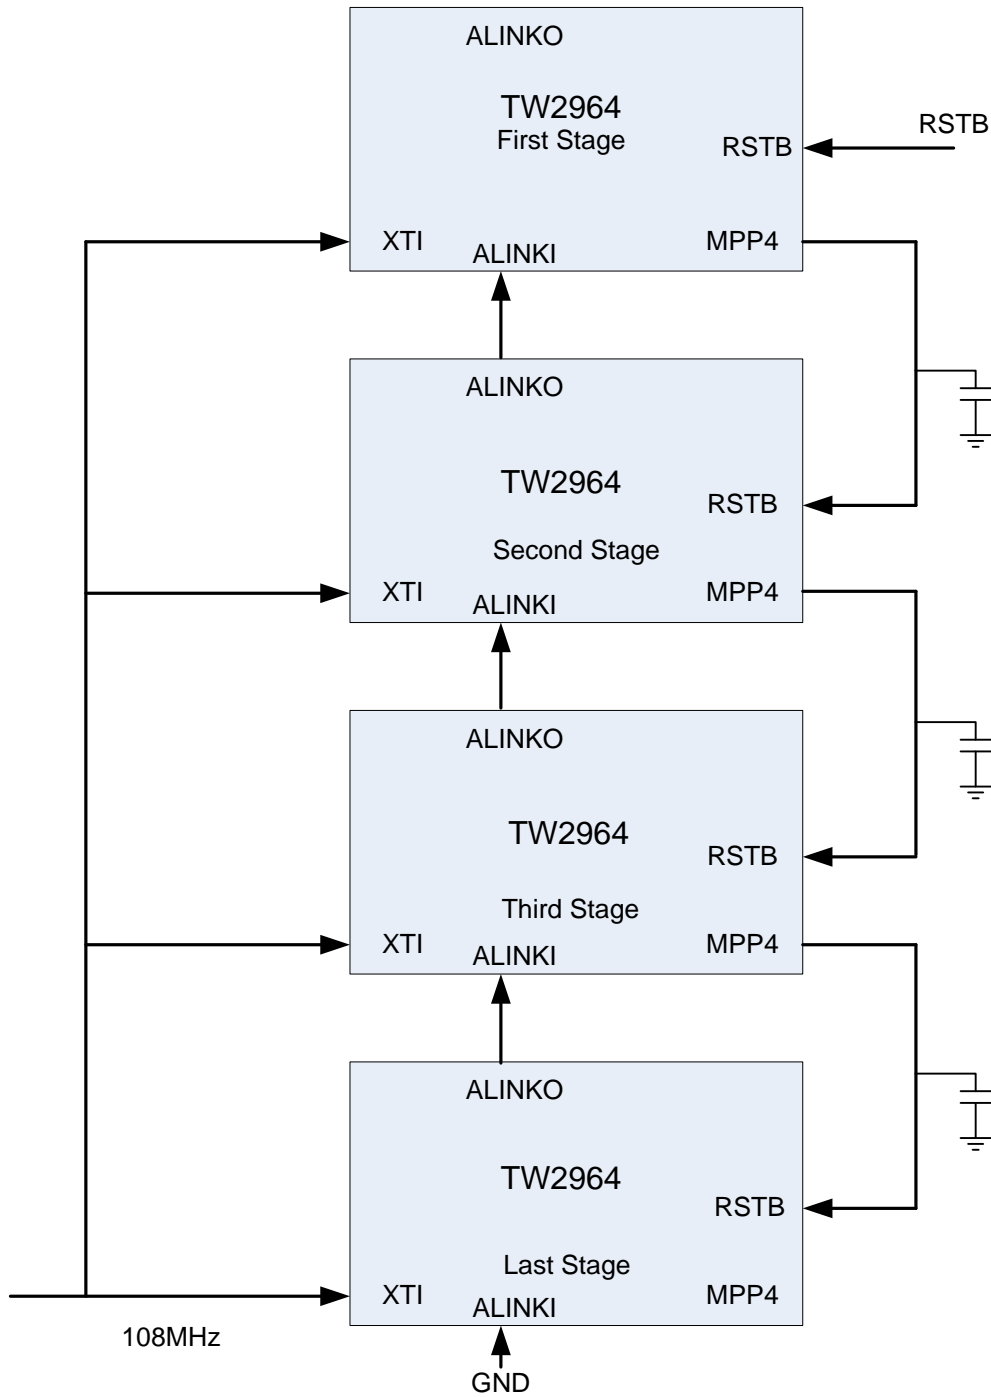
ALINKO
TW2964
First Stage
RSTB
RSTB
XTI
ALINKI
MPP4

ALINKO
TW2964
RSTB
Second Stage
XTI
ALINKI
MPP4

ALINKO
TW2964
RSTB
Third Stage
XTI
ALINKI
MPP4

ALINKO
TW2964
RSTB
Last Stage
XTI
ALINKI
MPP4

108MHz
GND